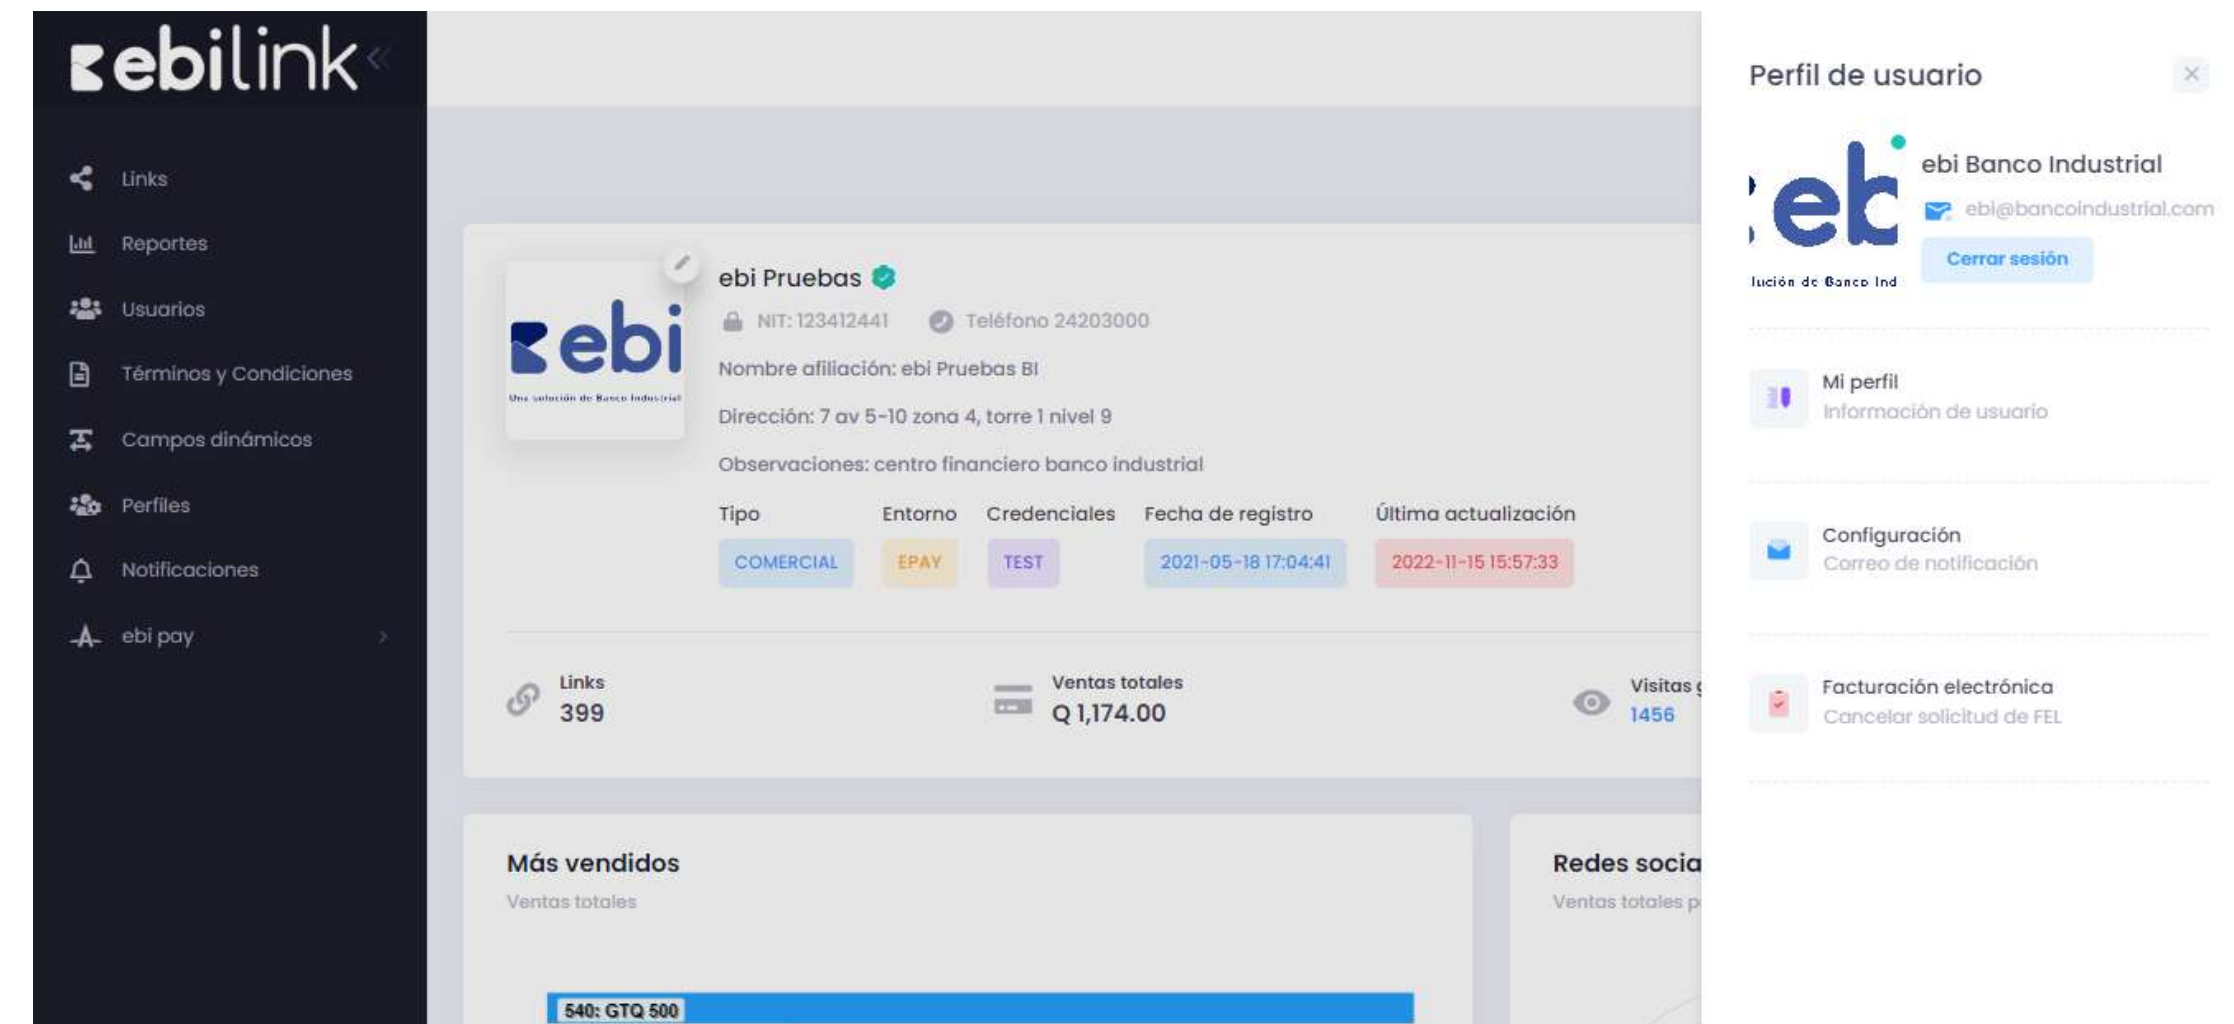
ebilink

Links
Reportes
Usuarios
Términos y Condiciones
Campos dinámicos
Perfiles
Notificaciones
ebi pay

ebi
Una solución de Banco Industrial

ebi Pruebas
NIT: 123412441
Teléfono 24203000
Nombre afiliación: ebi Pruebas BI
Dirección: 7 av 5-10 zona 4, torre 1 nivel 9
Observaciones: centro financiero banco industrial

| Tipo | Entorno | Credenciales | Fecha de registro | Última actualización |
|---|---|---|---|---|
| COMERCIAL | EPAY | TEST | 2021-05-18 17:04:41 | 2022-11-15 15:57:33 |

Links
399

Ventas totales
Q 1,174.00

Visitas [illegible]
1456

Más vendidos
Ventas totales

540: GTQ 500

Redes socia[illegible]
Ventas totales p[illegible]

Perfil de usuario

eb
lución de Banco Ind

ebi Banco Industrial
ebi@bancoindustrial.com
Cerrar sesión

Mi perfil
Información de usuario

Configuración
Correo de notificación

Facturación electrónica
Cancelar solicitud de FEL